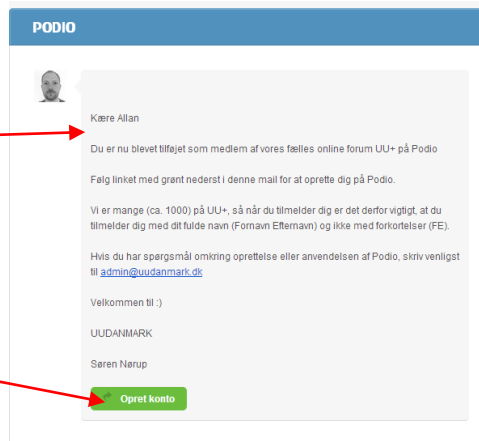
PODIO

Kære Allan

Du er nu blevet tilføjet som medlem af vores fælles online forum UU+ på Podio

Følg linket med grønt nederst i denne mail for at oprette dig på Podio.

Vi er mange (ca. 1000) på UU+, så når du tilmelder dig er det derfor vigtigt, at du tilmelder dig med dit fulde navn (Fornavn Efternavn) og ikke med forkortelser (FE).

Hvis du har spørgsmål omkring oprettelse eller anvendelsen af Podio, skriv venligst til admin@uudanmark.dk

Velkommen til :)

UUDANMARK

Søren Nørup

Opret konto